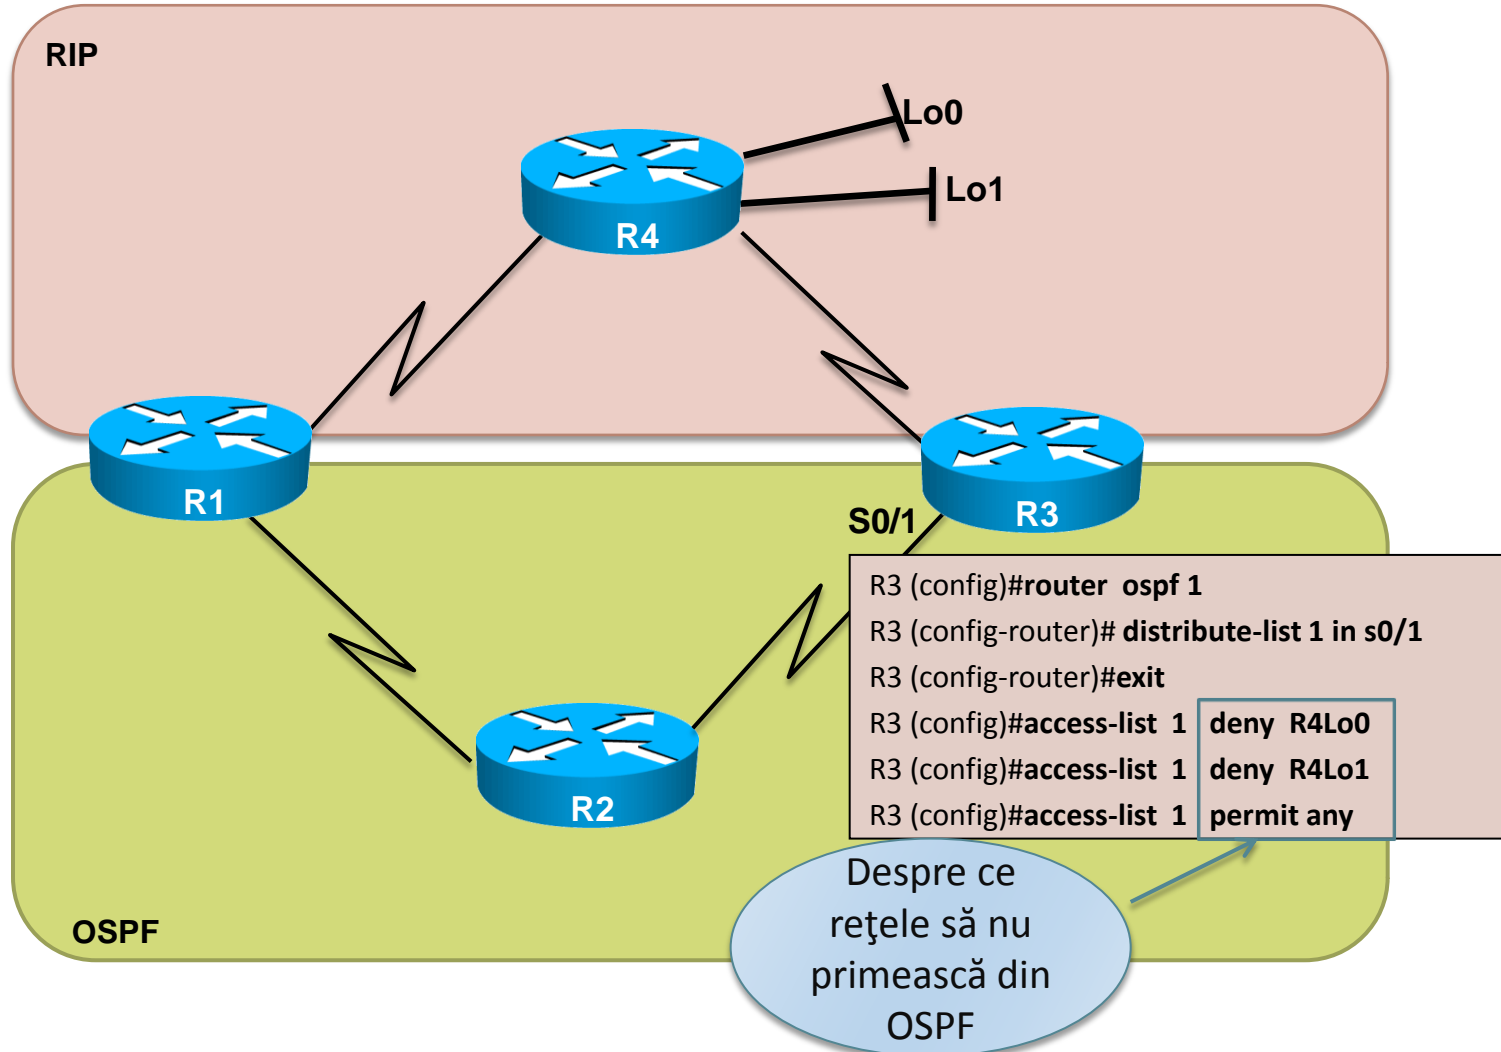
RIP

Lo0

Lo1

R4

R1

R3

S0/1

R2

OSPF

R3 (config)#router ospf 1
R3 (config-router)# distribute-list 1 in s0/1
R3 (config-router)#exit
R3 (config)#access-list 1 deny R4Lo0
R3 (config)#access-list 1 deny R4Lo1
R3 (config)#access-list 1 permit any

Despre ce reţele să nu primească din OSPF